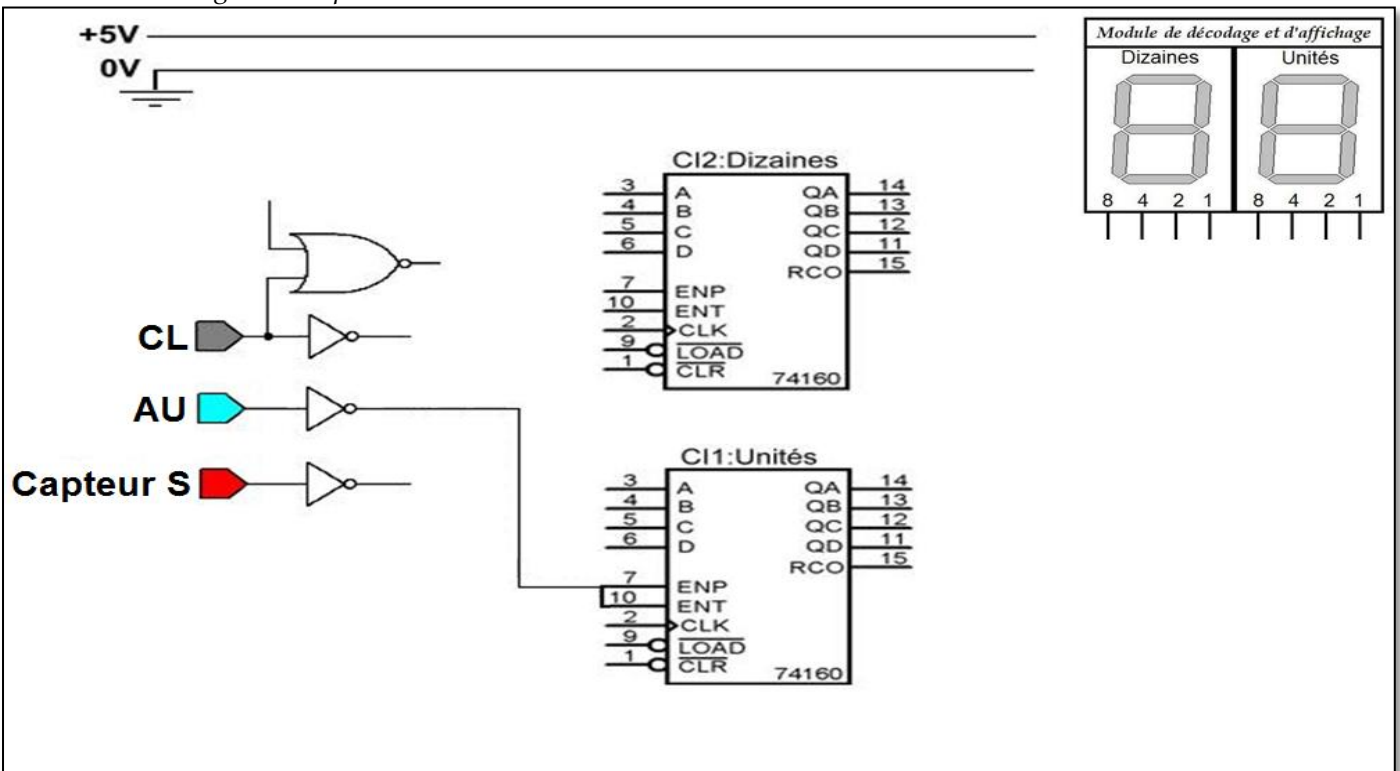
+5V
0V

Module de décodage et d'affichage
Dizaines
Unités
8 4 2 1
8 4 2 1

CI2:Dizaines
3 A
4 B
5 C
6 D
7 ENP
10 ENT
2 CLK
9 $\overline{LOAD}$
1 $\overline{CLR}$
QA 14
QB 13
QC 12
QD 11
RCO 15
74160

CL
AU
Capteur S

CI1:Unités
3 A
4 B
5 C
6 D
7 ENP
10 ENT
2 CLK
9 $\overline{LOAD}$
1 $\overline{CLR}$
QA 14
QB 13
QC 12
QD 11
RCO 15
74160